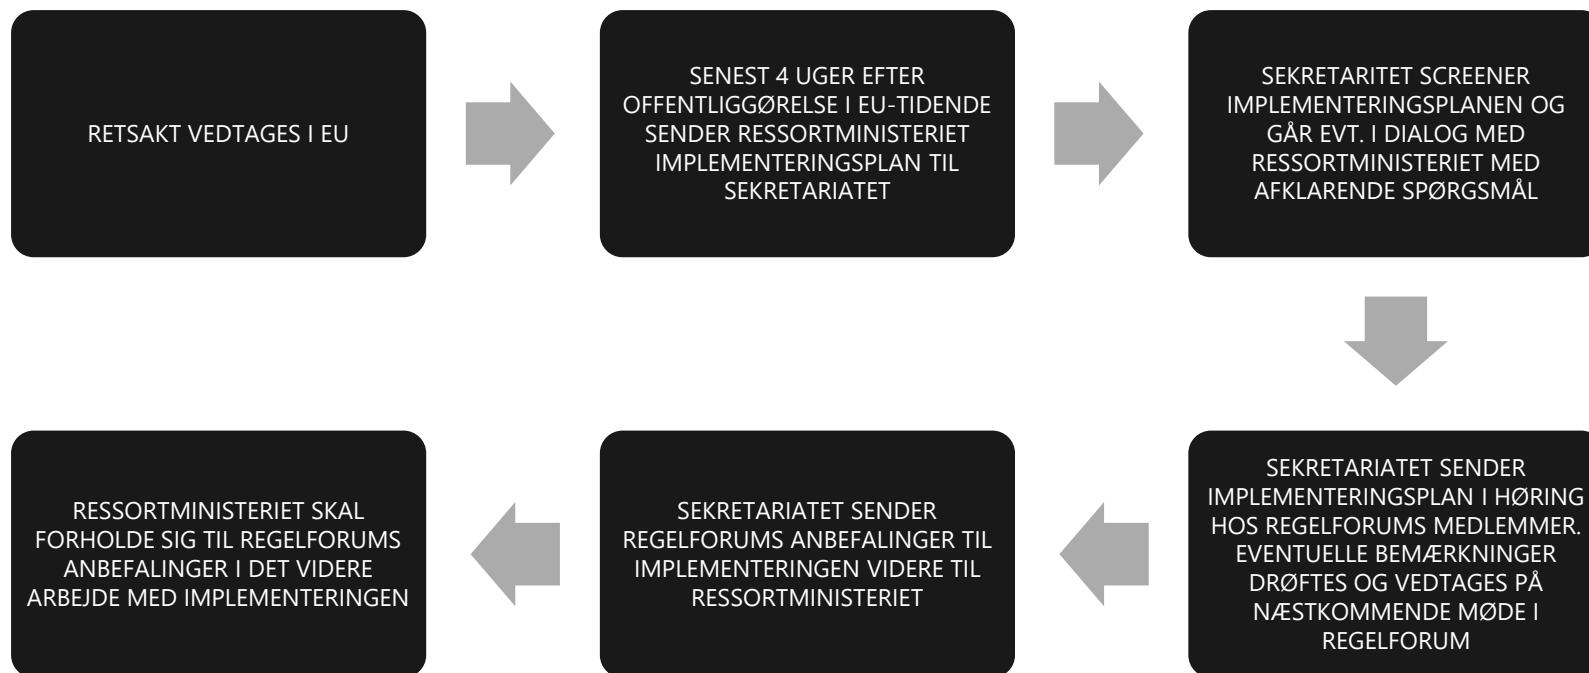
RETSAKT VEDTAGES I EU

SENEST 4 UGER EFTER OFFENTLIGGØRELSE I EU-TIDENDE SENDER RESSORTMINISTERIET IMPLEMENTERINGSPLAN TIL SEKRETARIATET

SEKRETARITET SCREENER IMPLEMENTERINGSPLANEN OG GÅR EVT. I DIALOG MED RESSORTMINISTERIET MED AFKLARENDE SPØRGSMÅL

SEKRETARIATET SENDER IMPLEMENTERINGSPLAN I HØRING HOS REGELFORUMS MEDLEMMER. EVENTUELLE BEMÆRKNINGER DRØFTES OG VEDTAGES PÅ NÆSTKOMMENDE MØDE I REGELFORUM

SEKRETARIATET SENDER REGELFORUMS ANBEFALINGER TIL IMPLEMENTERINGEN VIDERE TIL RESSORTMINISTERIET

RESSORTMINISTERIET SKAL FORHOLDE SIG TIL REGELFORUMS ANBEFALINGER I DET VIDERE ARBEJDE MED IMPLEMENTERINGEN